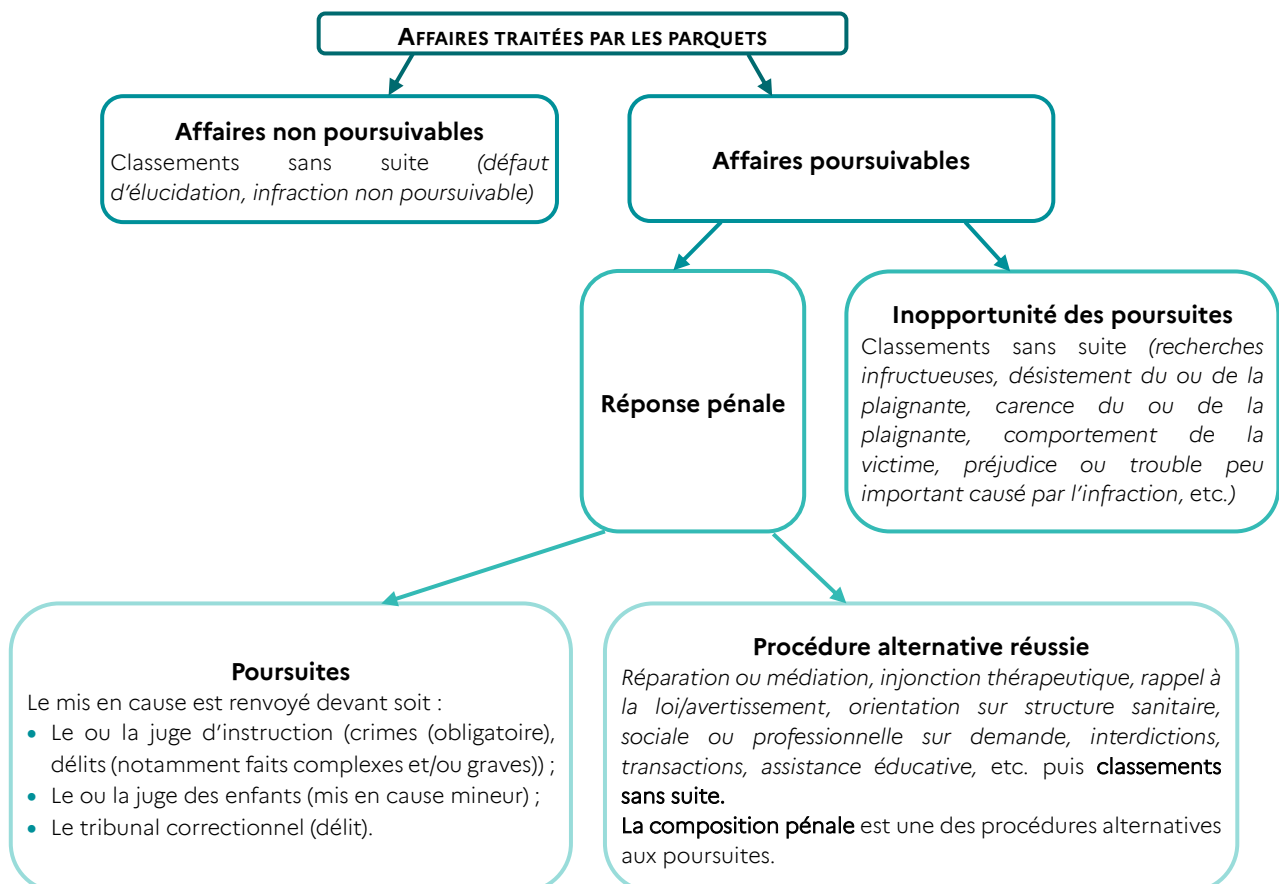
AFFAIRES TRAITÉES PAR LES PARQUETS

Affaires non poursuivables
Classements sans suite (défaut d'élucidation, infraction non poursuivable)

Affaires poursuivables

Réponse pénale

Inopportunité des poursuites
Classements sans suite (recherches infructueuses, désistement du ou de la plaignante, carence du ou de la plaignante, comportement de la victime, préjudice ou trouble peu important causé par l'infraction, etc.)

Poursuites
Le mis en cause est renvoyé devant soit :
- Le ou la juge d'instruction (crimes (obligatoire), délits (notamment faits complexes et/ou graves)) ;
- Le ou la juge des enfants (mis en cause mineur) ;
- Le tribunal correctionnel (délit).

Procédure alternative réussie
Réparation ou médiation, injonction thérapeutique, rappel à la loi/avertissement, orientation sur structure sanitaire, sociale ou professionnelle sur demande, interdictions, transactions, assistance éducative, etc. puis classements sans suite.
La composition pénale est une des procédures alternatives aux poursuites.